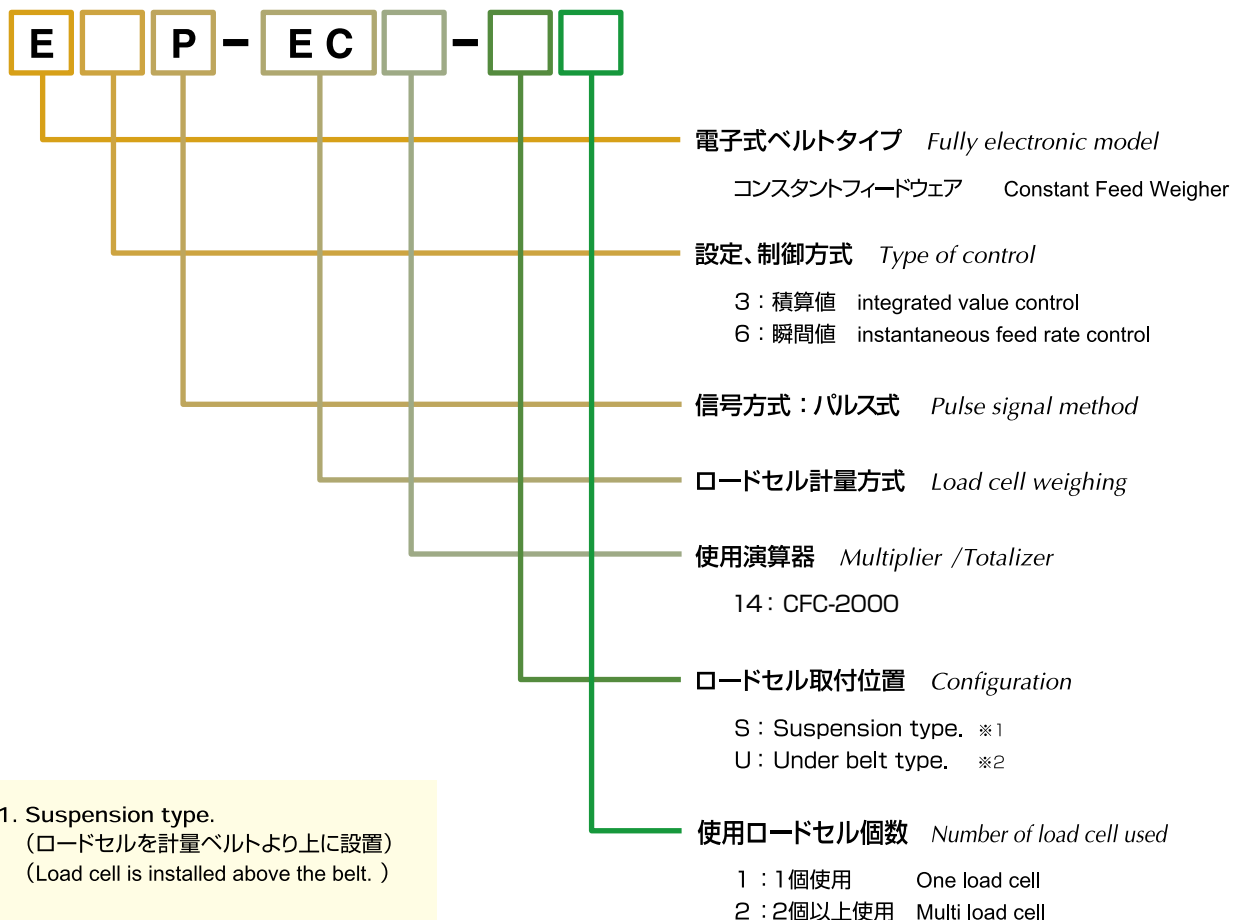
E P – EC –

電子式ベルトタイプ Fully electronic model

コンスタントフィードウェア Constant Feed Weigher

設定、制御方式 Type of control

3：積算値 integrated value control
6：瞬間値 instantaneous feed rate control

信号方式：パルス式 Pulse signal method

ロードセル計量方式 Load cell weighing

使用演算器 Multiplier /Totalizer

14：CFC-2000

ロードセル取付位置 Configuration

S：Suspension type. ※1
U：Under belt type. ※2

1. Suspension type.
（ロードセルを計量ベルトより上に設置）
（Load cell is installed above the belt. ）

使用ロードセル個数 Number of load cell used

1：1個使用 One load cell
2：2個以上使用 Multi load cell